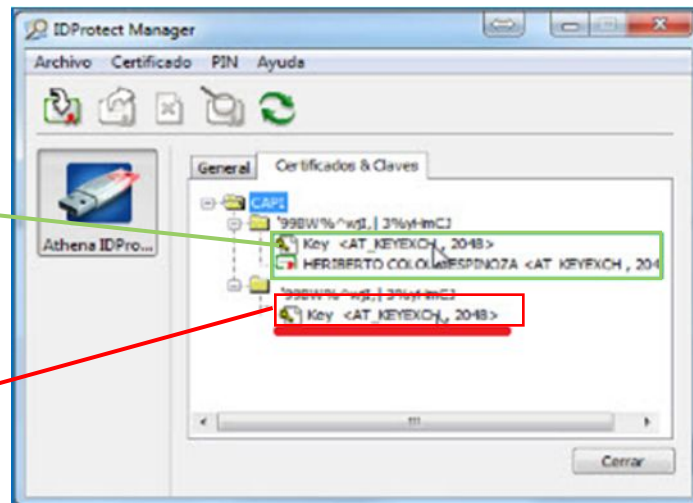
IDProtect Manager

Archivo Certificado PIN Ayuda

Athena IDPro...

General Certificados & Claves

CAPI

'998W%^wjI,| 3%yHmCJ

Key <AT_KEYEXCH , 2048>

HERIBERTO COLO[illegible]ESPINOZA <AT_KEYEXCH , 20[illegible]

'998W%^wjI,| 3%yHmCJ

Key <AT_KEYEXCH , 2048>

Cerrar